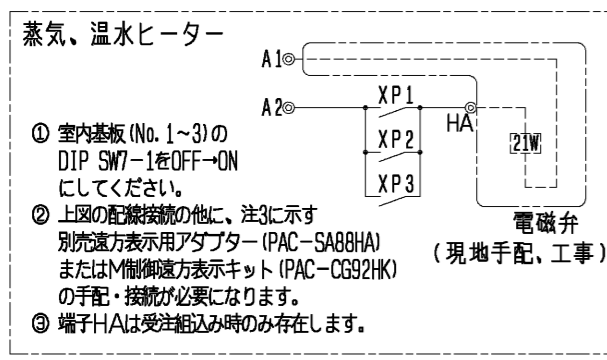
蒸気、温水ヒーター

A1◎

A2◎

XP1

XP2

XP3

HA

21W

電磁弁
(現地手配、工事)

① 室内基板(No.1~3)の DIP SW7-1をOFF→ON にしてください。

② 上図の配線接続の他に、注3に示す 別売遠方表示用アダプター(PAC-SA88HA) またはM制御遠方表示キット(PAC-CG92HK) の手配・接続が必要になります。

③ 端子HAは受注組込み時のみ存在します。